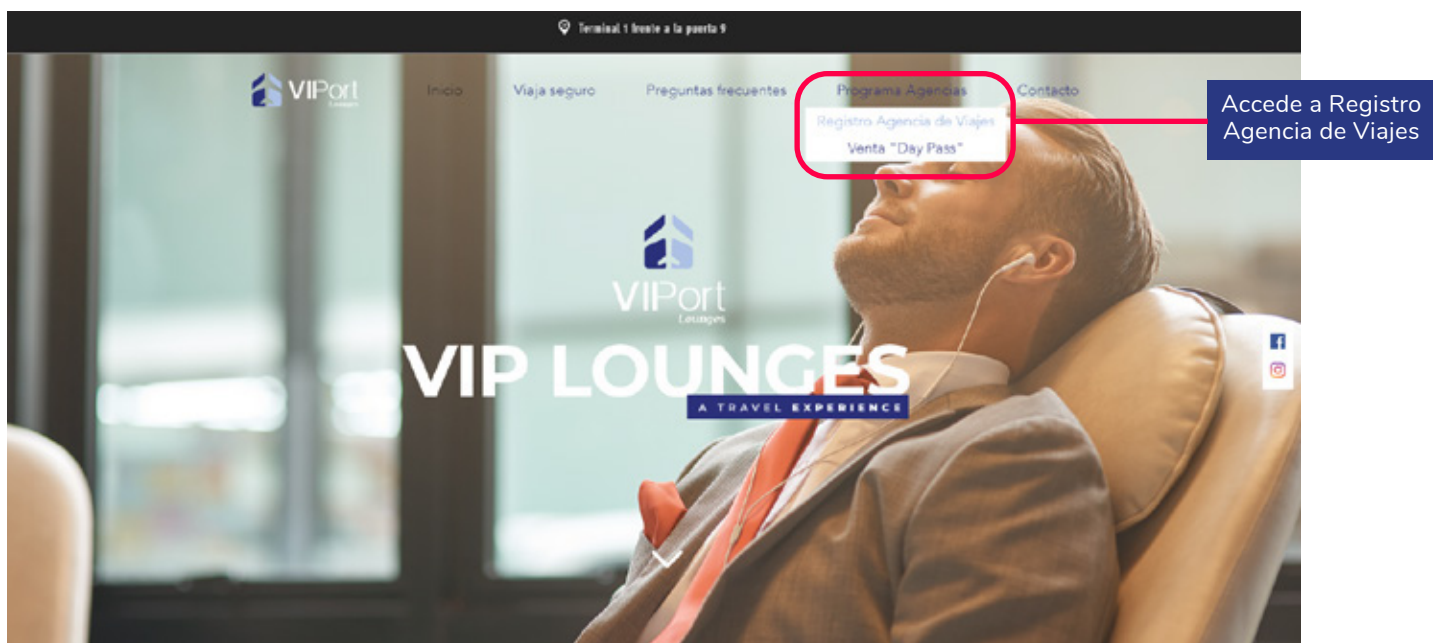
Terminal 1 frente a la puerta 9

VIPort Lounges

Inicio

Viaja seguro

Preguntas frecuentes

Programa Agencias

Registro Agencia de Viajes

Venta "Day Pass"

Contacto

Accede a Registro Agencia de Viajes

VIPort Lounges

VIP LOUNGES

A TRAVEL EXPERIENCE